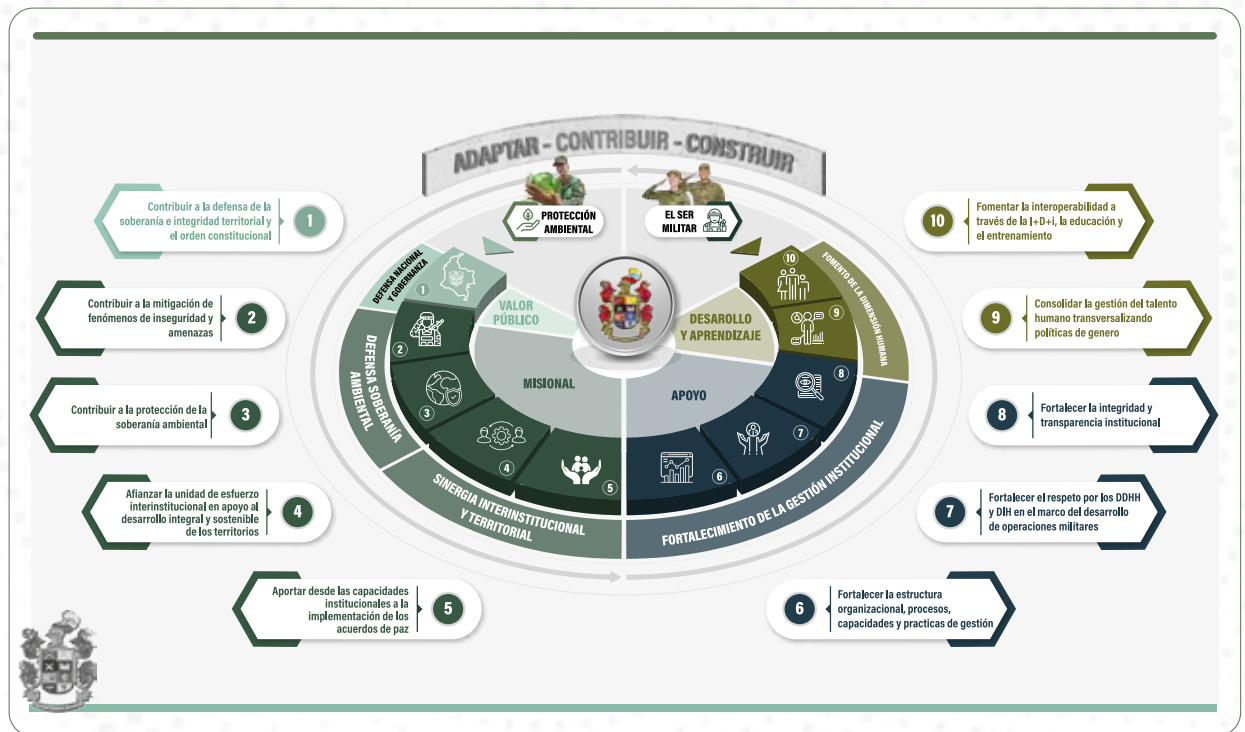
ADAPTAR - CONTRIBUIR - CONSTRUIR

PROTECCIÓN AMBIENTAL

EL SER MILITAR

Contribuir a la defensa de la soberanía e integridad territorial y el orden constitucional 1

Contribuir a la mitigación de fenómenos de inseguridad y amenazas 2

Contribuir a la protección de la soberanía ambiental 3

Afianzar la unidad de esfuerzo interinstitucional en apoyo al desarrollo integral y sostenible de los territorios 4

Aportar desde las capacidades institucionales a la implementación de los acuerdos de paz 5

10 Fomentar la interoperabilidad a través de la I+D+i, la educación y el entrenamiento

9 Consolidar la gestión del talento humano transversalizando políticas de genero

8 Fortalecer la integridad y transparencia institucional

7 Fortalecer el respeto por los DDHH y DIH en el marco del desarrollo de operaciones militares

6 Fortalecer la estructura organizacional, procesos, capacidades y practicas de gestión

DEFENSA NACIONAL Y GOBERNANZA

VALOR PÚBLICO

DEFENSA SOBERANÍA AMBIENTAL

MISIONAL

SINERGIA INTERINSTITUCIONAL Y TERRITORIAL

FOMENTO DE LA DIMENSIÓN HUMANA

DESARROLLO Y APRENDIZAJE

APOYO

FORTALECIMIENTO DE LA GESTIÓN INSTITUCIONAL

1 2 3 4 5 6 7 8 9 10